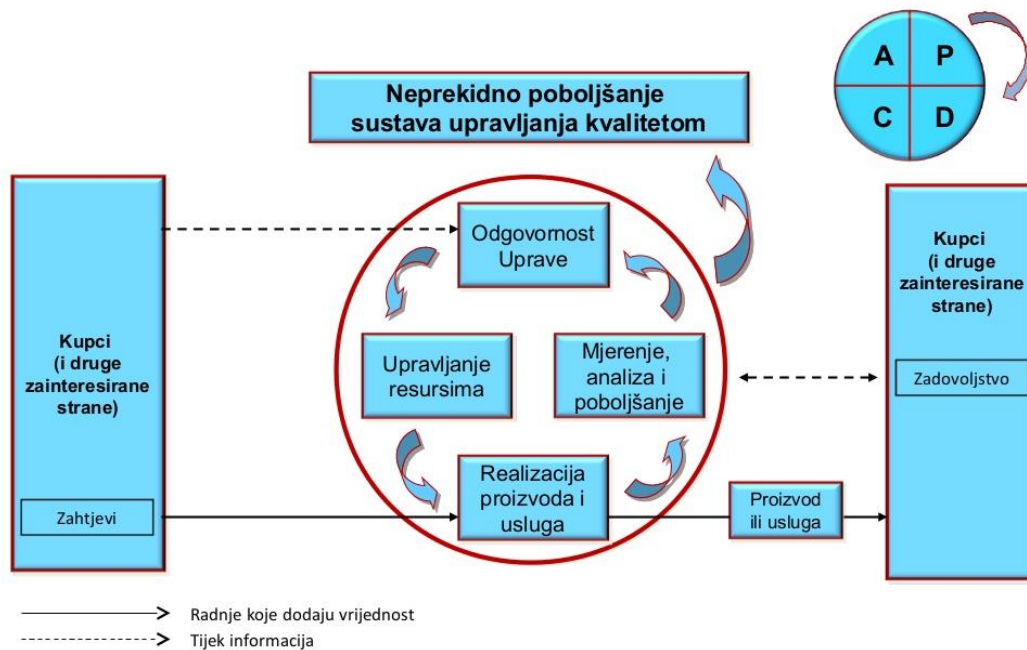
A P
C D

Neprekidno poboljšanje sustava upravljanja kvalitetom

Kupci (i druge zainteresirane strane)

Zahtjevi

Odgovornost Uprave

Upravljanje resursima

Mjerenje, analiza i poboljšanje

Realizacija proizvoda i usluga

Proizvod ili usluga

Kupci (i druge zainteresirane strane)

Zadovoljstvo

Radnje koje dodaju vrijednost

Tijek informacija